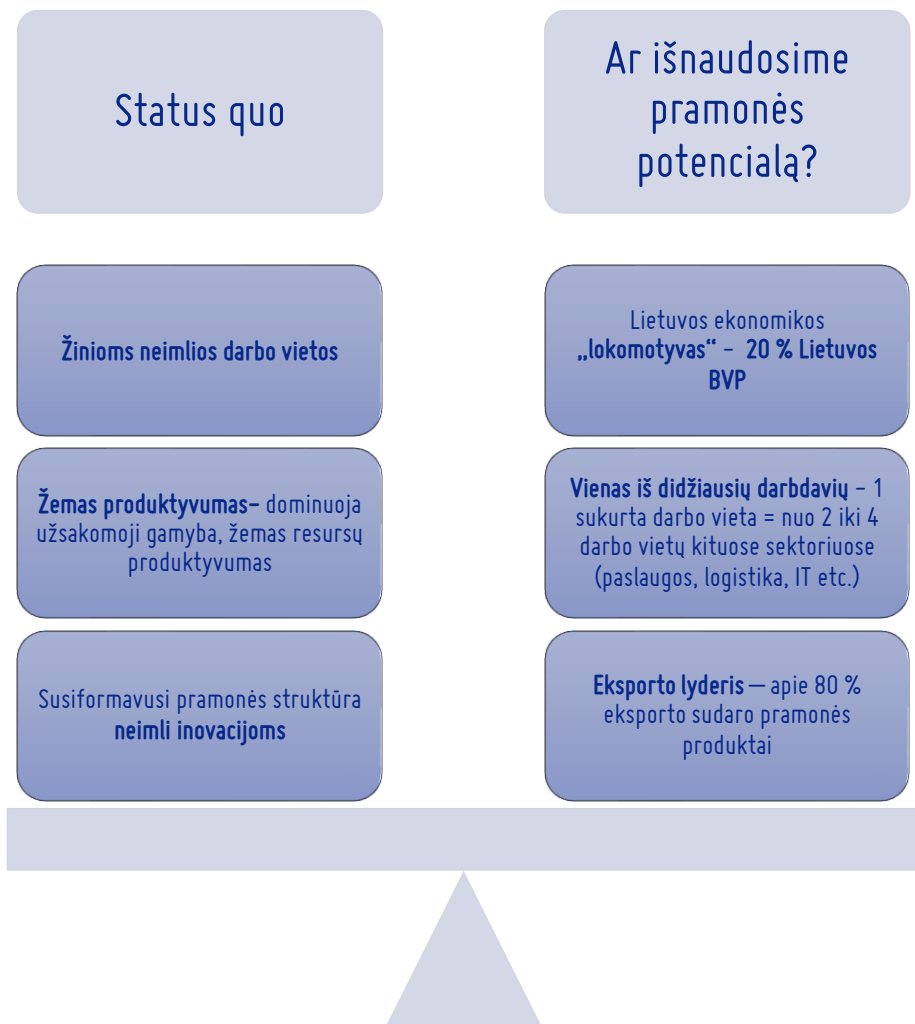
Status quo

Ar išnaudosime pramonės potencialą?

Žinioms neimlios darbo vietos

Lietuvos ekonomikos „lokomotyvas“ – 20 % Lietuvos BVP

Žemas produktyvumas– dominuoja užsakomoji gamyba, žemas resursų produktyvumas

Vienas iš didžiausių darbdavių – 1 sukurta darbo vieta = nuo 2 iki 4 darbo vietų kituose sektoriuose (paslaugos, logistika, IT etc.)

Susiformavusi pramonės struktūra neimli inovacijoms

Eksporto lyderis — apie 80 % eksporto sudaro pramonės produktai